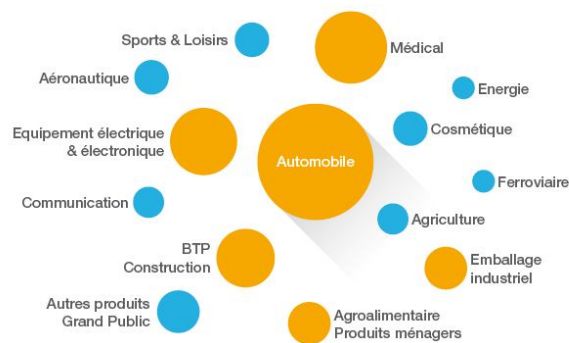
Automobile

Sports & Loisirs

Médical

Aéronautique

Energie

Equipement électrique & électronique

Cosmétique

Ferroviaire

Communication

Agriculture

BTP Construction

Emballage industriel

Autres produits Grand Public

Agroalimentaire Produits ménagers